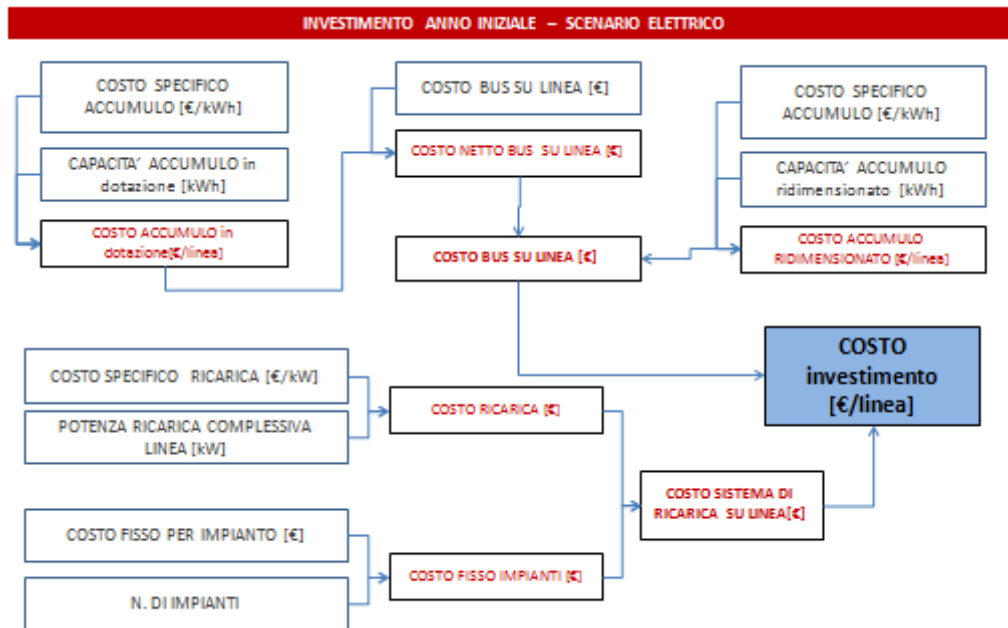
INVESTIMENTO ANNO INIZIALE – SCENARIO ELETTRICO

COSTO SPECIFICO ACCUMULO [€/kWh]

CAPACITA' ACCUMULO in dotazione [kWh]

COSTO ACCUMULO in dotazione[€/linea]

COSTO BUS SU LINEA [€]

COSTO NETTO BUS SU LINEA [€]

COSTO BUS SU LINEA [€]

COSTO SPECIFICO ACCUMULO [€/kWh]

CAPACITA' ACCUMULO ridimensionato [kWh]

COSTO ACCUMULO RIDIMENSIONATO [€/linea]

COSTO SPECIFICO RICARICA [€/kW]

POTENZA RICARICA COMPLESSIVA LINEA [kW]

COSTO RICARICA [€]

COSTO investimento [€/linea]

COSTO SISTEMA DI RICARICA SU LINEA[€]

COSTO FISSO PER IMPIANTO [€]

COSTO FISSO IMPIANTI [€]

N. DI IMPIANTI